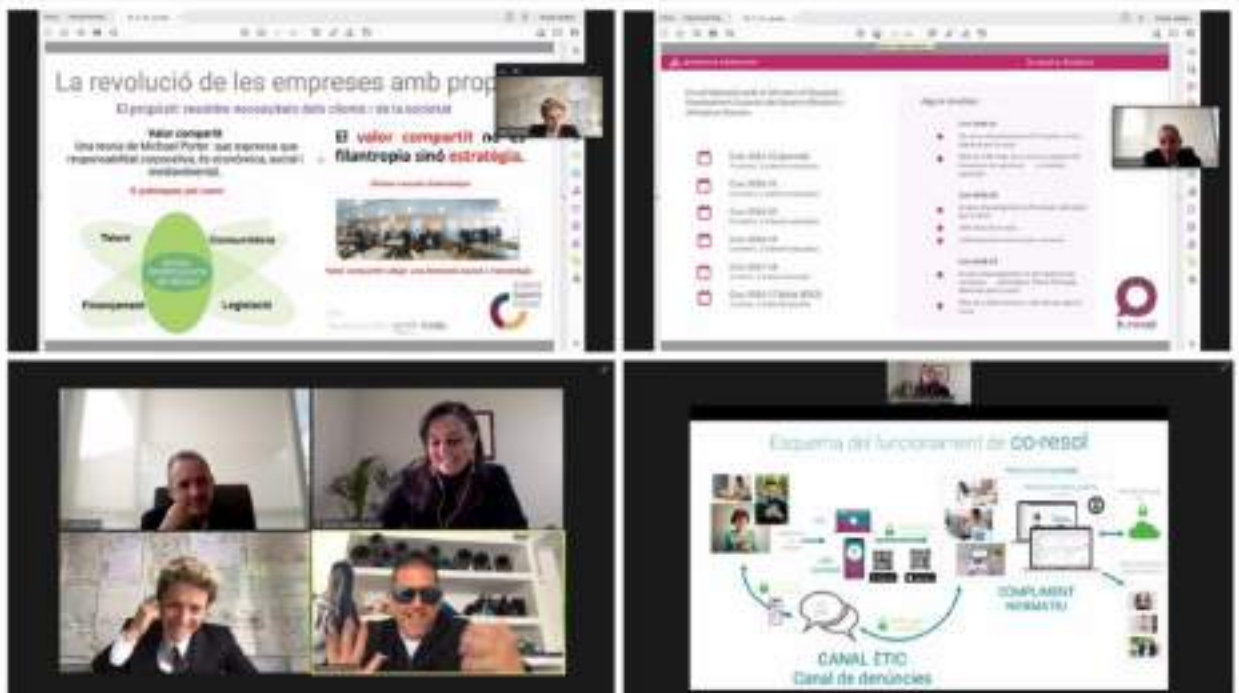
La revolució de les empreses amb prop

El propòsit: resoldre necessitats dels clients i de la societat

Valor compartit
Una teoria de Michael Porter, que expressa que responsabilitat corporativa, és econòmica, social i mediambiental.

El valor compartit no és filantropia sinó estratègia.

Talent
Comunitat
Finançament
Legislació

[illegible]

co-resol

Esquema del funcionament de co-resol

COMPLIMENT NORMATIU

CANAL ÈTIC
Canal de denúncies